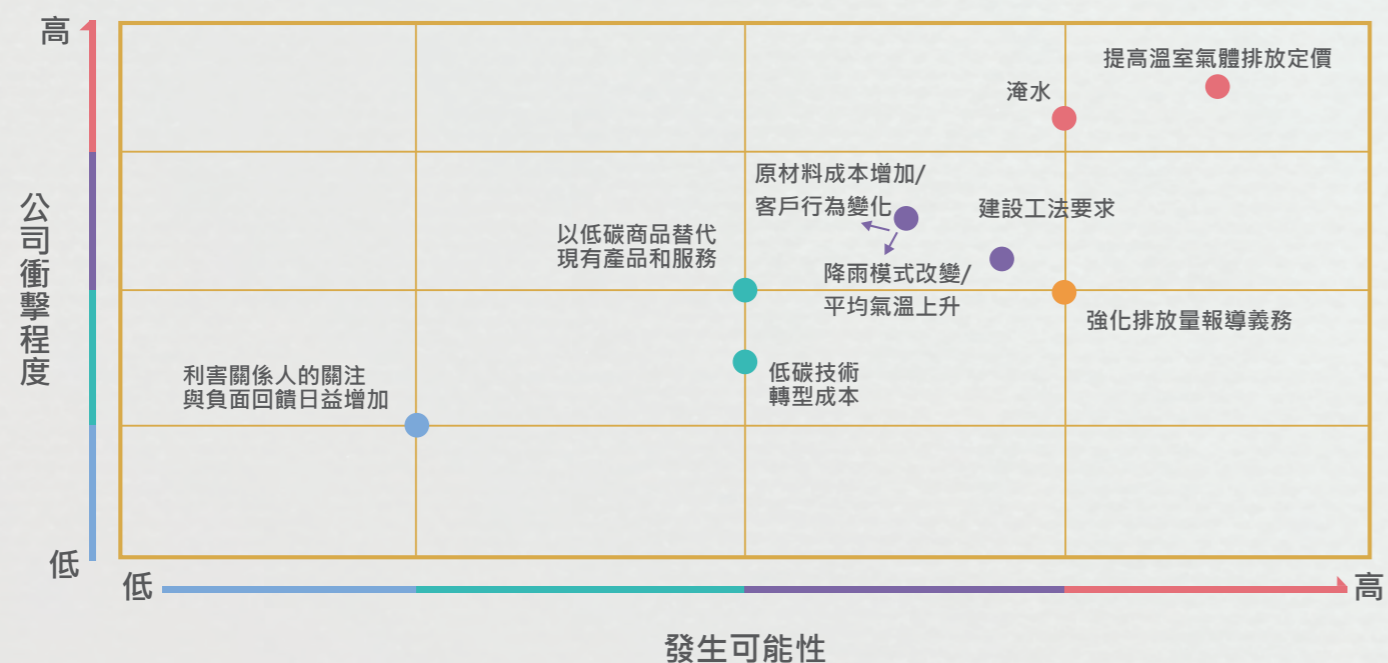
高

公司衝擊程度

低

提高溫室氣體排放定價

淹水

原材料成本增加/
客戶行為變化

建設工法要求

以低碳商品替代
現有產品和服務

降雨模式改變/
平均氣溫上升

強化排放量報導義務

利害關係人的關注
與負面回饋日益增加

低碳技術
轉型成本

低

高

發生可能性